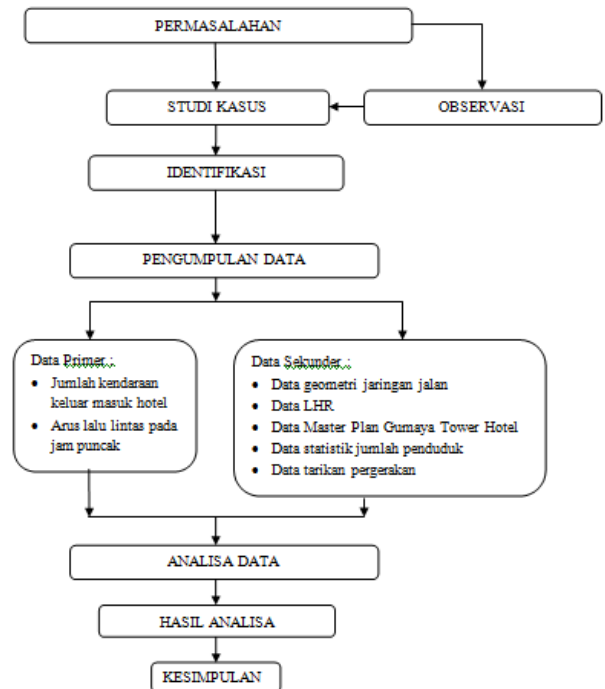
PERMASALAHAN

STUDI KASUS

OBSERVASI

IDENTIFIKASI

PENGUMPULAN DATA

Data Primer :
- Jumlah kendaraan keluar masuk hotel
- Arus lalu lintas pada jam puncak

Data Sekunder :
- Data geometri jaringan jalan
- Data LHR
- Data Master Plan Gumaya Tower Hotel
- Data statistik jumlah penduduk
- Data tarikan pergerakan

ANALISA DATA

HASIL ANALISA

KESIMPULAN